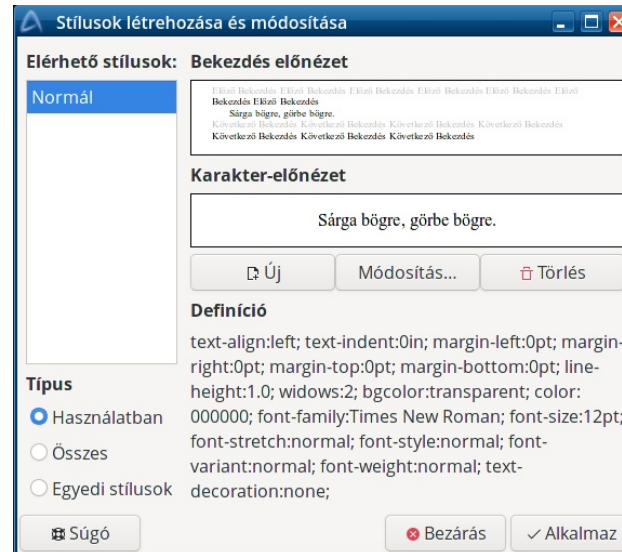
Stílusok létrehozása és módosítása

Elérhető stílusok:

Normál

Bekezdés előnézet

Előző Bekezdés Előző Bekezdés Előző Bekezdés Előző Bekezdés Előző Bekezdés Előző Bekezdés Előző Bekezdés

Sárga bögre, görbe bögre.

Következő Bekezdés Következő Bekezdés Következő Bekezdés Következő Bekezdés Következő Bekezdés Következő Bekezdés Következő Bekezdés

Karakter-előnézet

Sárga bögre, görbe bögre.

Új

Módosítás...

Törlés

Definíció

text-align:left; text-indent:0in; margin-left:0pt; margin-right:0pt; margin-top:0pt; margin-bottom:0pt; line-height:1.0; widows:2; bgcolor:transparent; color: 000000; font-family:Times New Roman; font-size:12pt; font-stretch:normal; font-style:normal; font-variant:normal; font-weight:normal; text-decoration:none;

Típus

Használatban

Összes

Egyedi stílusok

Súgó

Bezárás

Alkalmaz